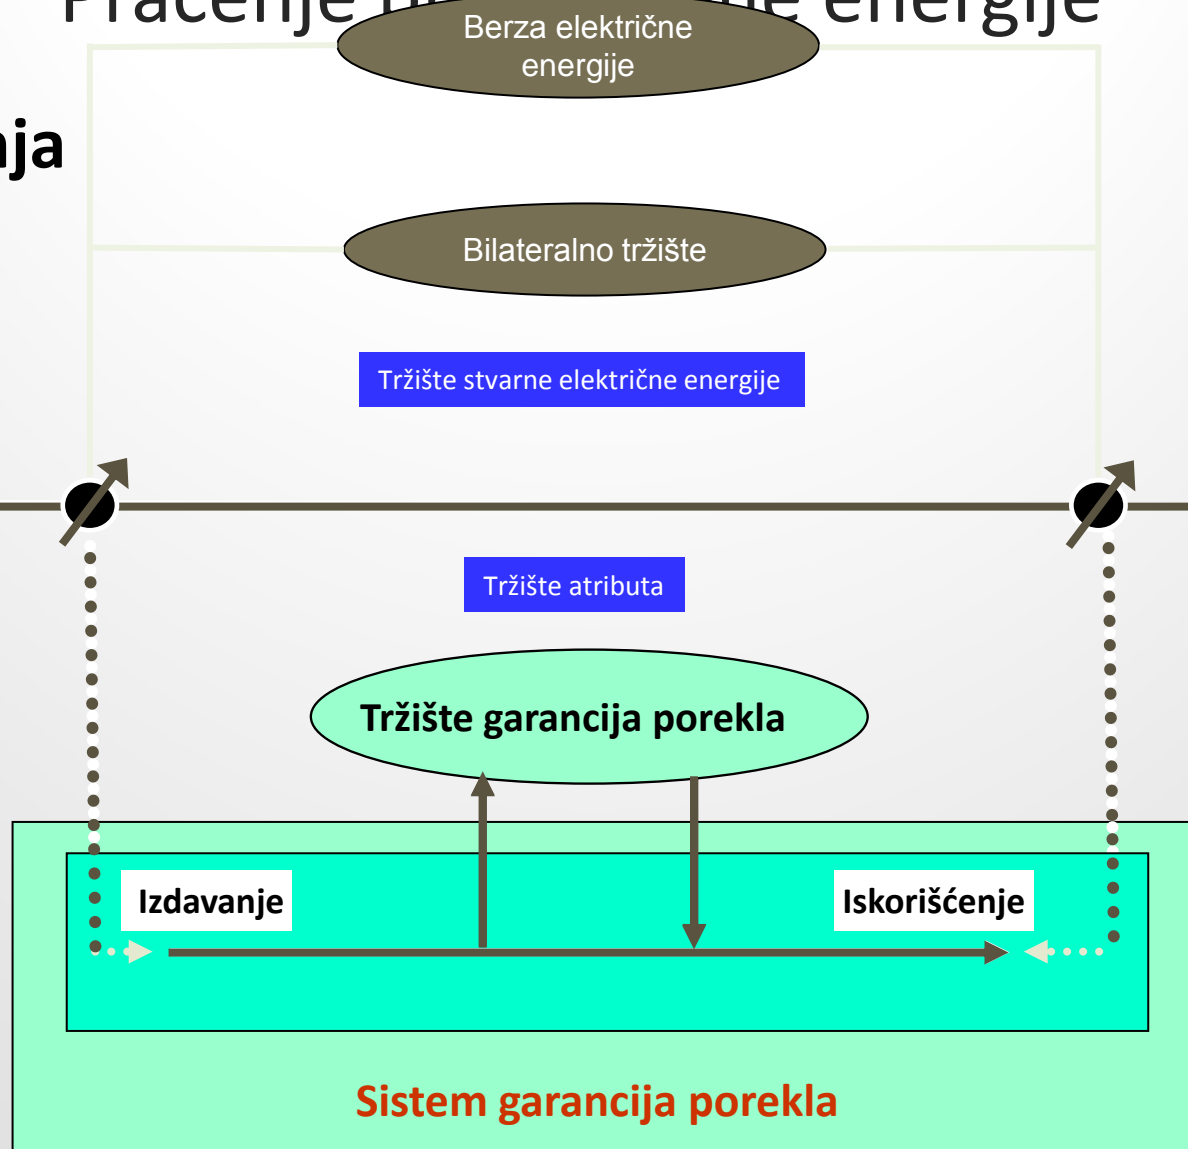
Praćenje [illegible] energije

Berza električne energije

ja

Bilateralno tržište

Tržište stvarne električne energije

Tržište atributa

Tržište garancija porekla

Izdavanje

Iskorišćenje

Sistem garancija porekla